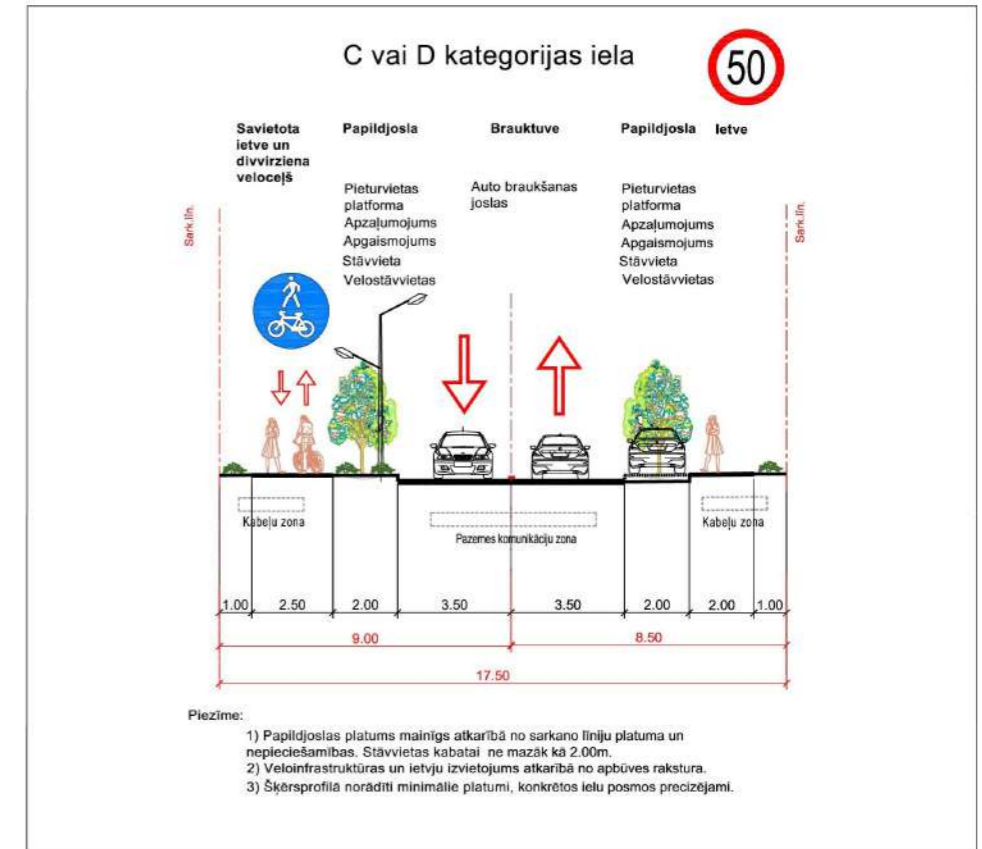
C vai D kategorijas iela

50

Savietota ietve un divvirziena veloceļš

Papildjosla

Pieturvietas platforma
Apzaļumojums
Apgaismojums
Stāvvieta
Velostāvvietas

Brauktuve

Auto braukšanas joslas

Papildjosla

Pieturvietas platforma
Apzaļumojums
Apgaismojums
Stāvvieta
Velostāvvietas

Ietve

Sark.līn.

Sark.līn.

Kabeļu zona

Pazemes komunikāciju zona

Kabeļu zona

| 1.00 | 2.50 | 2.00 | 3.50 | 3.50 | 2.00 | 2.00 | 1.00 |
|---|---|---|---|---|---|---|---|

9.00

8.50

17.50

Piezīme:

1) Papildjoslas platums mainīgs atkarībā no sarkano līniju platuma un nepieciešamības. Stāvvietas kabatai ne mazāk kā 2.00m.
2) Veloinfrastruktūras un ietvju izvietojums atkarībā no apbūves rakstura.
3) Šķērsprofilā norādīti minimālie platumi, konkrētos ielu posmos precizējami.